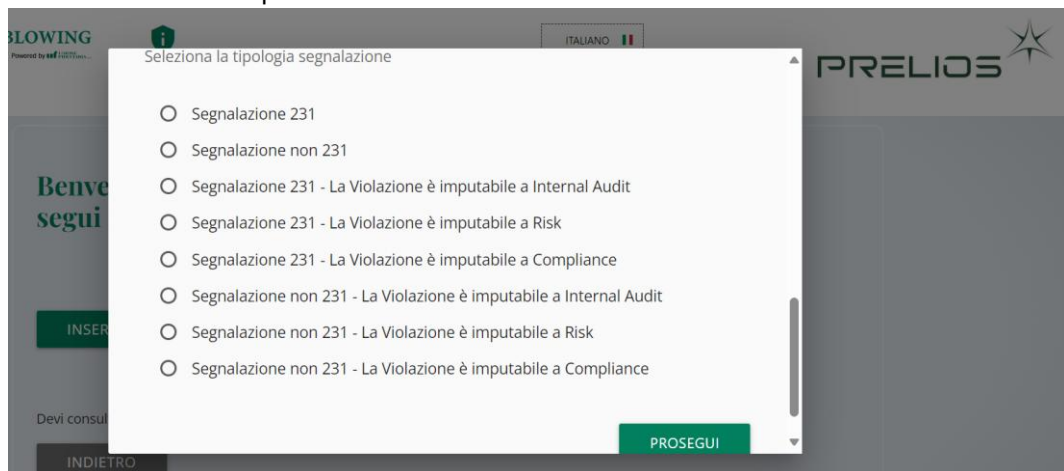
BLOWING
Powered by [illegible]

ITALIANO

PRELIOS

Seleziona la tipologia segnalazione

Segnalazione 231

Segnalazione non 231

Segnalazione 231 - La Violazione è imputabile a Internal Audit

Segnalazione 231 - La Violazione è imputabile a Risk

Segnalazione 231 - La Violazione è imputabile a Compliance

Segnalazione non 231 - La Violazione è imputabile a Internal Audit

Segnalazione non 231 - La Violazione è imputabile a Risk

Segnalazione non 231 - La Violazione è imputabile a Compliance

PROSEGUI

Benve
segui

INSER

Devi consul

INDIETRO